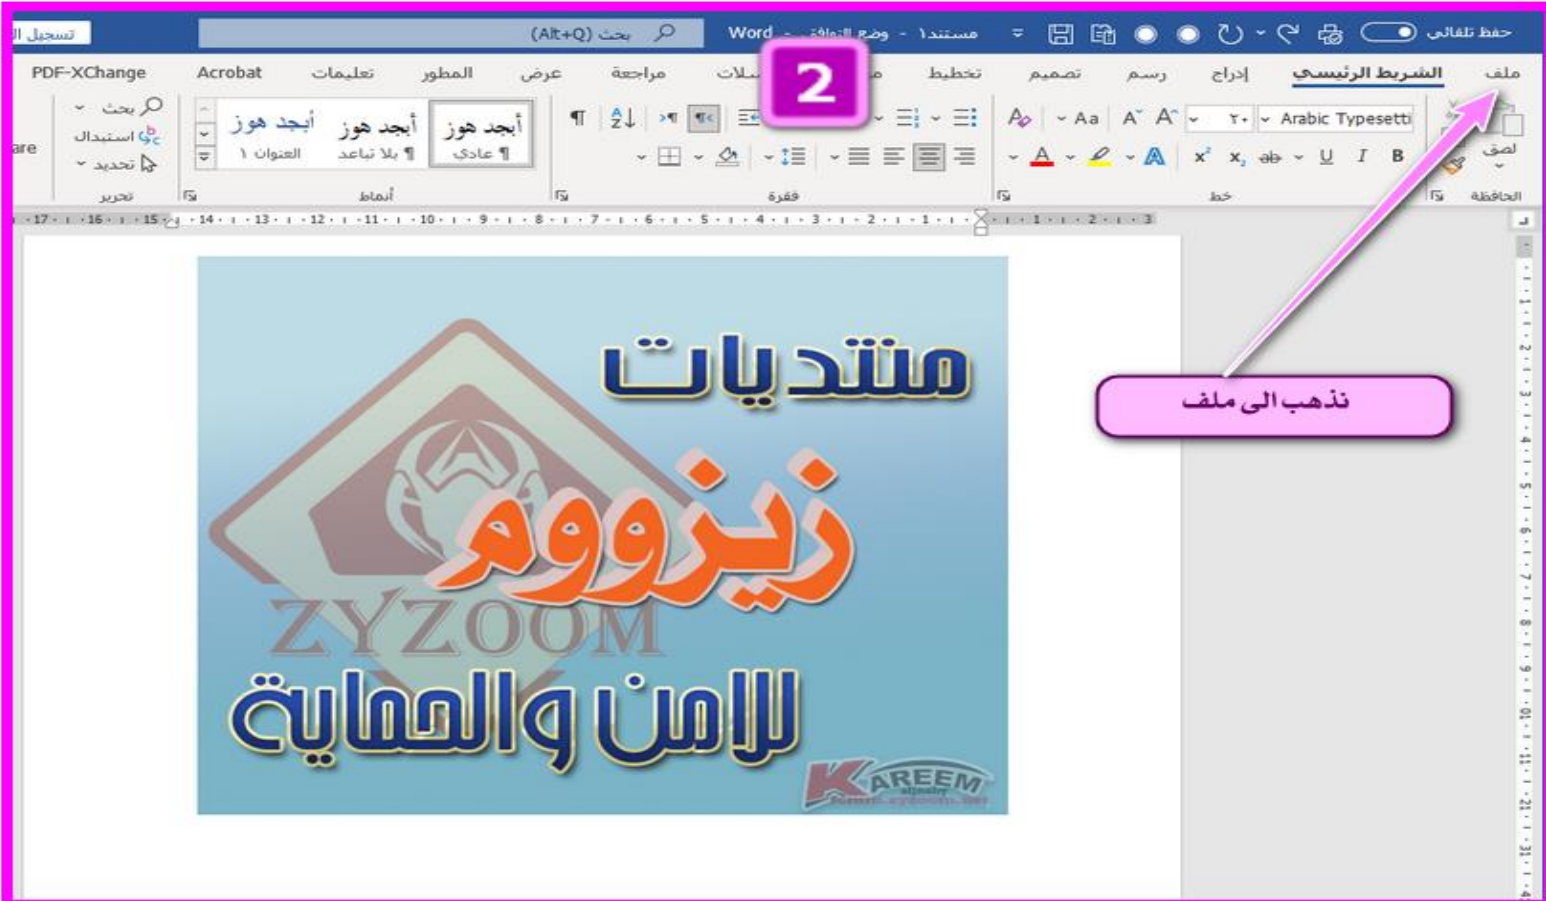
حفظ تلقائي
مستند١ - وضع التوافق - Word
بحث (Alt+Q)
تسجيل ال

ملف
الشريط الرئيسي
إدراج
رسم
تصميم
تخطيط
مراسلات
مراجعة
عرض
المطور
تعليمات
Acrobat
PDF-XChange

2

لصق
الحافظة
Arabic Typesetti
٢٠
Aa
B I U ab $x_2$ $x^2$
خط
فقرة
أبجد هوز
¶ عادي
أبجد هوز
¶ بلا تباعد
أبجد هوز
العنوان ١
أنماط
بحث
استبدال
تحديد
تحرير
are

17 16 15 14 13 12 11 10 9 8 7 6 5 4 3 2 1 1 2 3

منتديات
زيزووم
ZYZOOM
للامن والحماية
KAREEM

نذهب الى ملف